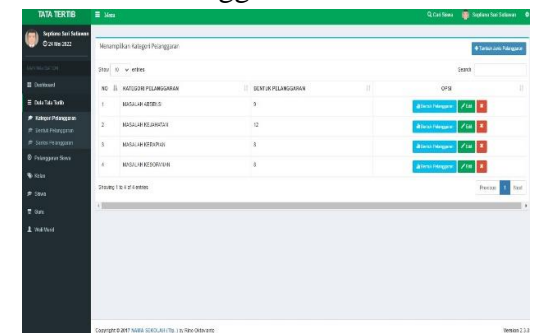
TATA TERTIB
≡ Menu
Cari Siswa
Septiana Sari Sulawesi

Septiana Sari Sulawesi
25 Mei 2022

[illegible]

Dashboard
Data Tata Tertib
Kategori Pelanggaran
Bentuk Pelanggaran
Sanksi Pelanggaran
Pelanggaran Siswa
Kelas
Siswa
Guru
Wali Murid

Menampilkan Kategori Pelanggaran
+ Tambah data Pelanggaran

Show 10 entries
Search

| NO | KATEGORI PELANGGARAN | BENTUK PELANGGARAN | OPSI |
|---|---|---|---|
| 1 | MASALAH ABSENSI | 9 | Bentuk Pelanggaran Edit |
| 2 | MASALAH KELAKUAN | 12 | Bentuk Pelanggaran Edit |
| 3 | MASALAH KERAPIAN | 8 | Bentuk Pelanggaran Edit |
| 4 | MASALAH KESOPANAN | 8 | Bentuk Pelanggaran Edit |

Showing 1 to 4 of 4 entries
Previous 1 Next

Copyright © 2017 NAMA SEKOLAH | Tp. | by Rizky Oktaviardo
Version 2.3.0